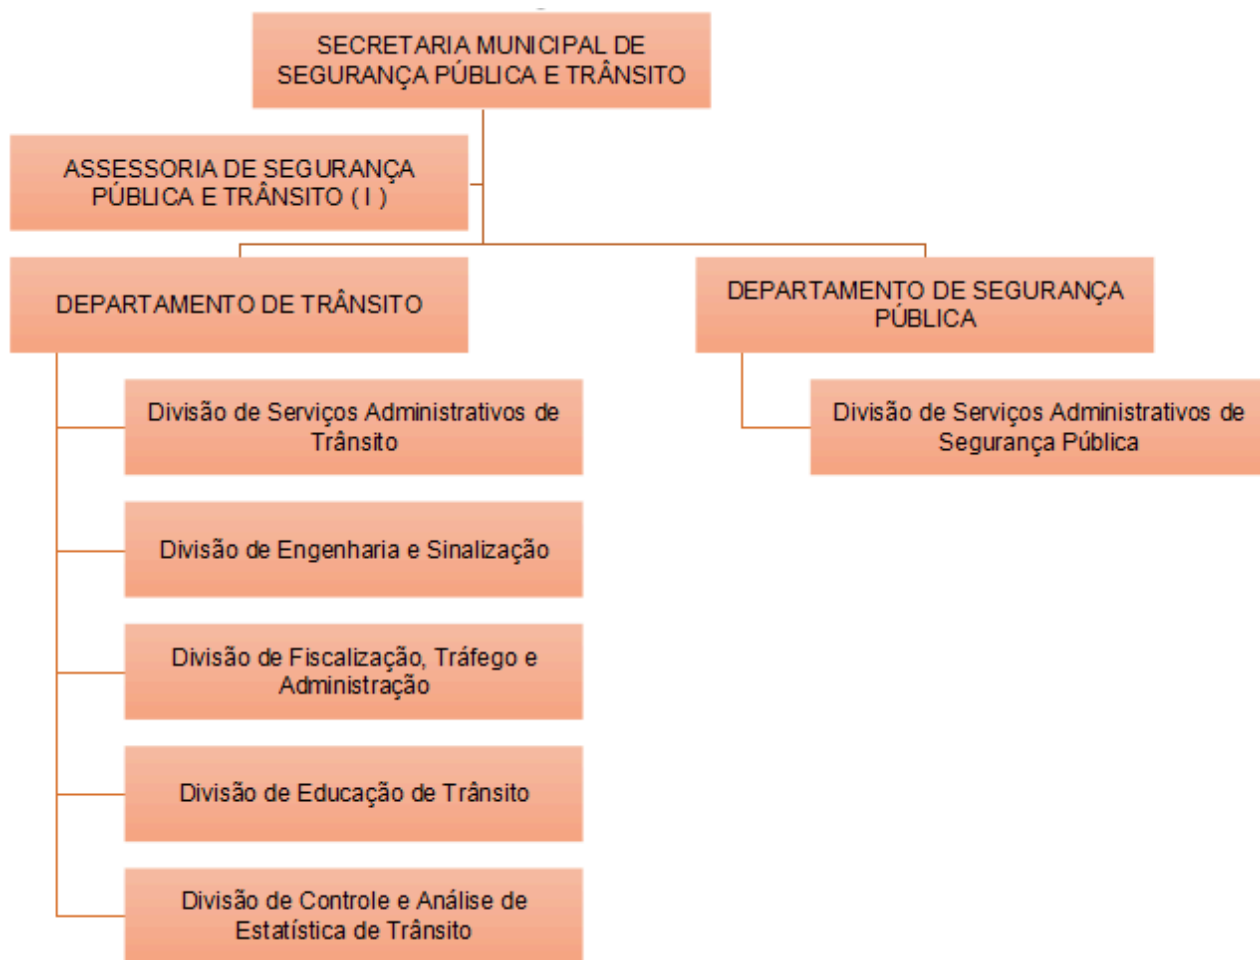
SECRETARIA MUNICIPAL DE SEGURANÇA PÚBLICA E TRÂNSITO

ASSESSORIA DE SEGURANÇA PÚBLICA E TRÂNSITO ( I )

DEPARTAMENTO DE TRÂNSITO

Divisão de Serviços Administrativos de Trânsito

Divisão de Engenharia e Sinalização

Divisão de Fiscalização, Tráfego e Administração

Divisão de Educação de Trânsito

Divisão de Controle e Análise de Estatística de Trânsito

DEPARTAMENTO DE SEGURANÇA PÚBLICA

Divisão de Serviços Administrativos de Segurança Pública